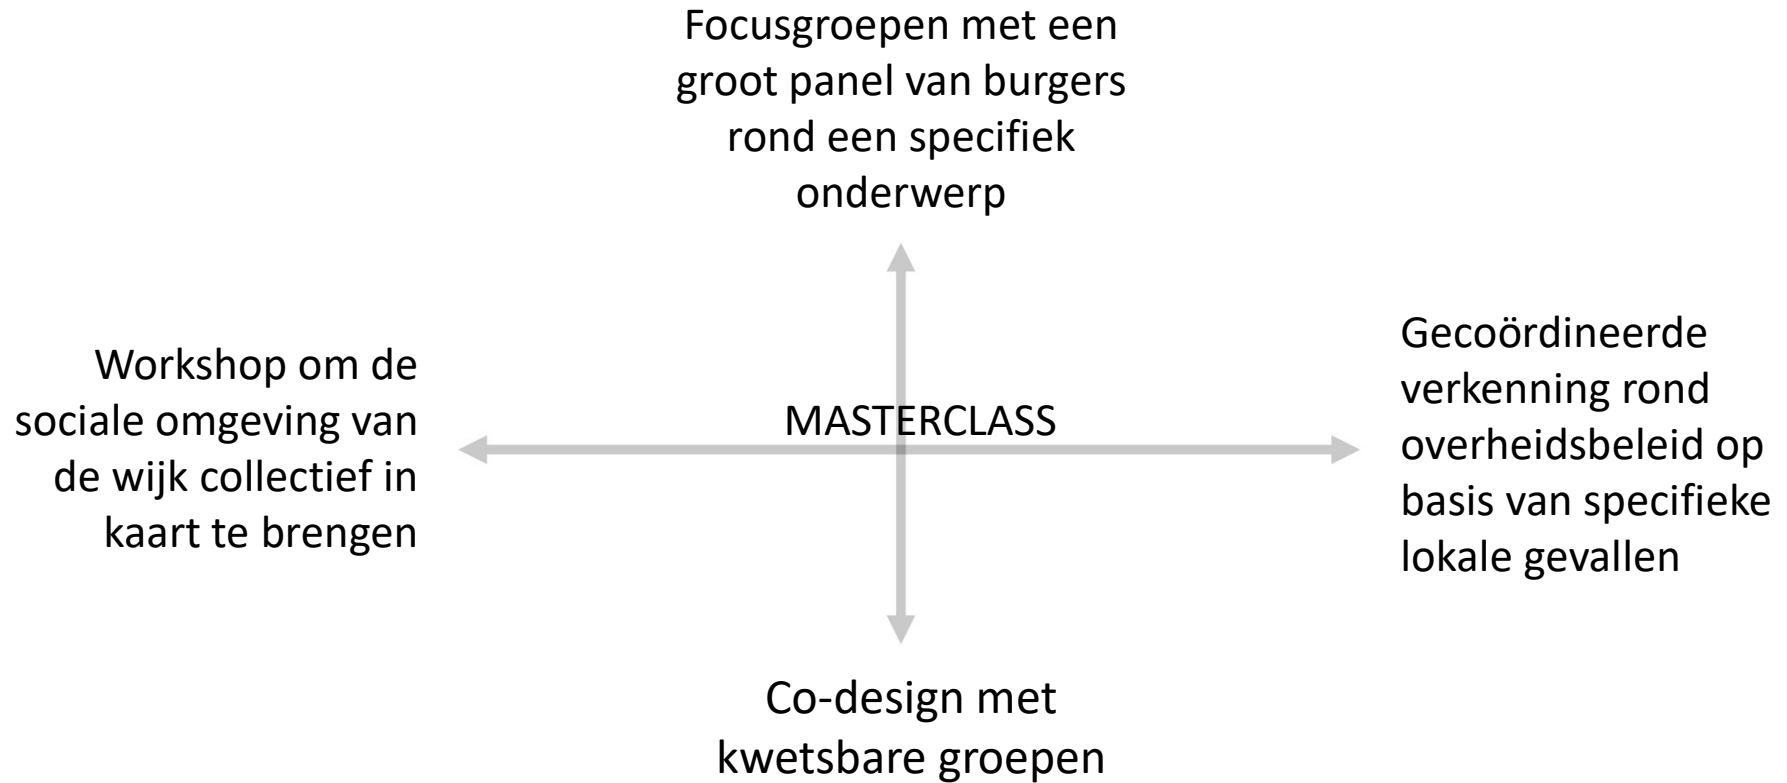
Focusgroepen met een groot panel van burgers rond een specifiek onderwerp

Workshop om de sociale omgeving van de wijk collectief in kaart te brengen

MASTERCLASS

Gecoördineerde verkenning rond overheidsbeleid op basis van specifieke lokale gevallen

Co-design met kwetsbare groepen